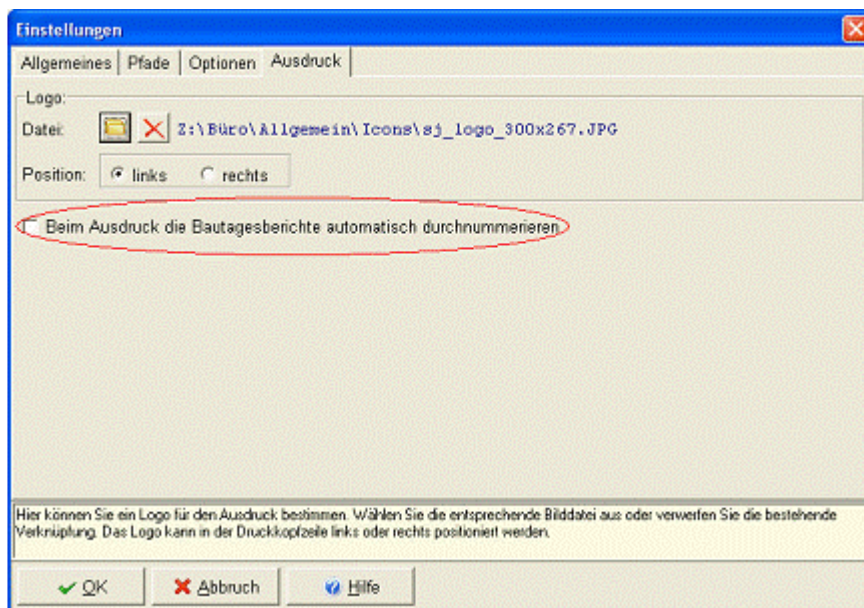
Einstellungen

Allgemeines | Pfade | Optionen | Ausdruck

Logo:

Datei: Z:\Büro\Allgemein\Icons\sj_logo_300x267.JPG

Position: links rechts

Beim Ausdruck die Bautagesberichte automatisch durchnummerieren

Hier können Sie ein Logo für den Ausdruck bestimmen. Wählen Sie die entsprechende Bilddatei aus oder verwerfen Sie die bestehende Verknüpfung. Das Logo kann in der Druckkopfzeile links oder rechts positioniert werden.

OK | Abbruch | Hilfe